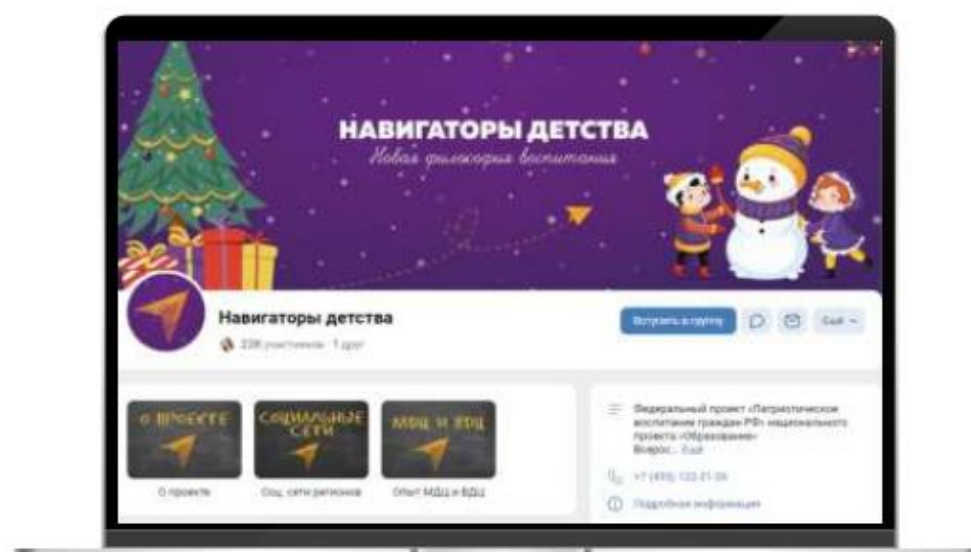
НАВИГАТОРЫ ДЕТСТВА

Новая философия воспитания

Навигаторы детства

338 участников · 1 друг

Вступить в группу

Ещё

О ПРОЕКТЕ

СОЦИАЛЬНЫЕ СЕТИ

МДЦ И ВДЦ

О проекте

Соц. сети регионов

Опыт МДЦ и ВДЦ

Федеральный проект «Патриотическое воспитание граждан РФ» национального проекта «Образование» Вопрос... Ещё

+7 (495) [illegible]

Подробная информация